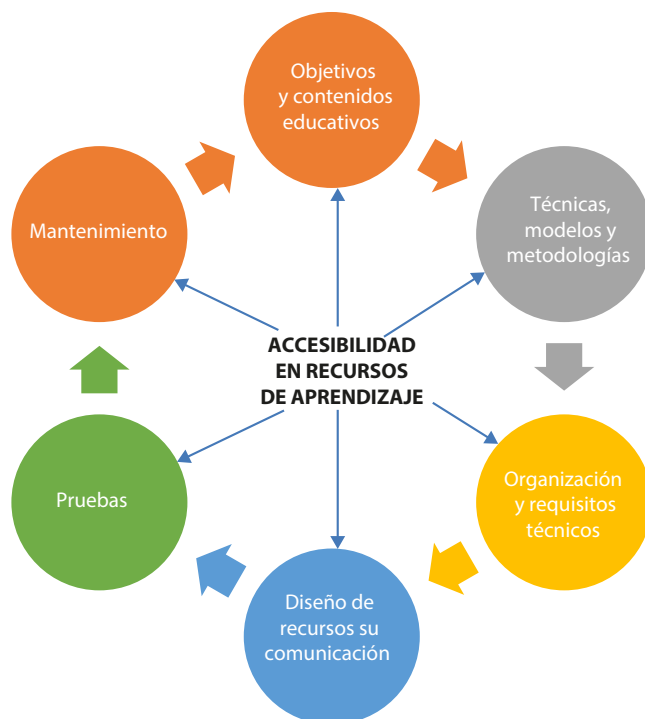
Objetivos y contenidos educativos

Técnicas, modelos y metodologías

Organización y requisitos técnicos

Diseño de recursos su comunicación

Pruebas

Mantenimiento

ACCESIBILIDAD EN RECURSOS DE APRENDIZAJE